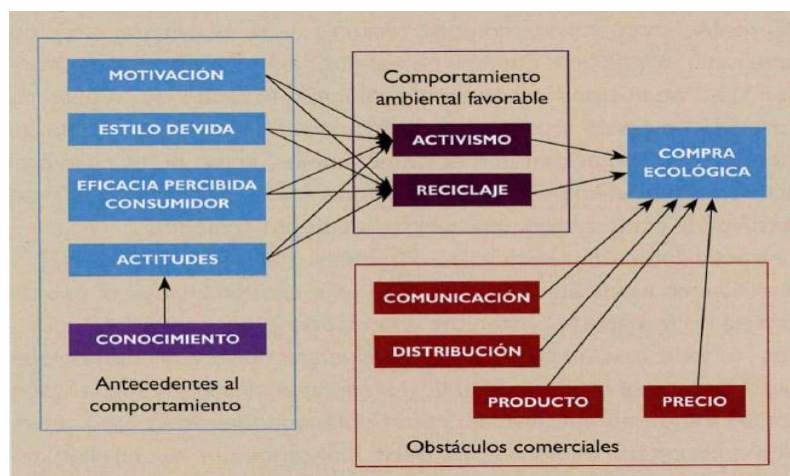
MOTIVACIÓN

ESTILO DEVIDA

EFICACIA PERCIBIDA CONSUMIDOR

ACTITUDES

CONOCIMIENTO

Antecedentes al comportamiento

Comportamiento ambiental favorable

ACTIVISMO

RECICLAJE

COMPRA ECOLÓGICA

COMUNICACIÓN

DISTRIBUCIÓN

PRODUCTO

PRECIO

Obstáculos comerciales